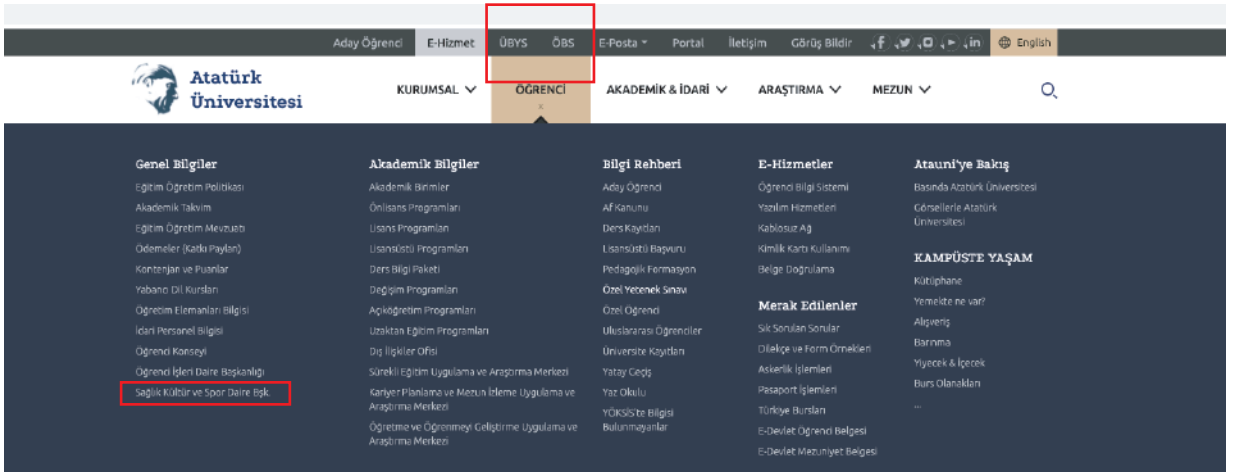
Aday Öğrenci E-Hizmet ÜBYS ÖBS E-Posta Portal İletişim Görüş Bildir English

Atatürk Üniversitesi

KURUMSAL ÖĞRENCİ AKADEMİK & İDARİ ARAŞTIRMA MEZUN

Genel Bilgiler
Eğitim Öğretim Politikası
Akademik Takvim
Eğitim Öğretim Mevzuatı
Ödemeler (Katkı Payları)
Kontenjan ve Puanlar
Yabancı Dil Kursları
Öğretim Elemanları Bilgisi
İdari Personel Bilgisi
Öğrenci Konseyi
Öğrenci İşleri Daire Başkanlığı
Sağlık Kültür ve Spor Daire Bşk.

Akademik Bilgiler
Akademik Birimler
Önlisans Programları
Lisans Programları
Lisansüstü Programları
Ders Bilgi Paketi
Değişim Programları
Açıköğretim Programları
Uzaktan Eğitim Programları
Dış İlişkiler Ofisi
Sürekli Eğitim Uygulama ve Araştırma Merkezi
Kariyer Planlama ve Mezun İzleme Uygulama ve Araştırma Merkezi
Öğretme ve Öğrenmeyi Geliştirme Uygulama ve Araştırma Merkezi

Bilgi Rehberi
Aday Öğrenci
Af Kanunu
Ders Kayıtları
Lisansüstü Başvuru
Pedagojik Formasyon
Özel Yetenek Sınavı
Özel Öğrenci
Uluslararası Öğrenciler
Üniversite Kayıtları
Yatay Geçiş
Yaz Okulu
YÖKSİS'te Bilgisi Bulunmayanlar

E-Hizmetler
Öğrenci Bilgi Sistemi
Yazılım Hizmetleri
Kablosuz Ağ
Kimlik Kartı Kullanımı
Belge Doğrulama

Merak Edilenler
Sık Sorulan Sorular
Dilekçe ve Form Örnekleri
Askerlik İşlemleri
Pasaport İşlemleri
Türkiye Bursları
E-Devlet Öğrenci Belgesi
E-Devlet Mezuniyet Belgesi

Atauni'ye Bakış
Basında Atatürk Üniversitesi
Görsellerle Atatürk Üniversitesi

KAMPÜSTE YAŞAM
Kütüphane
Yemekte ne var?
Alışveriş
Barınma
Yiyecek & İçecek
Burs Olanakları
...